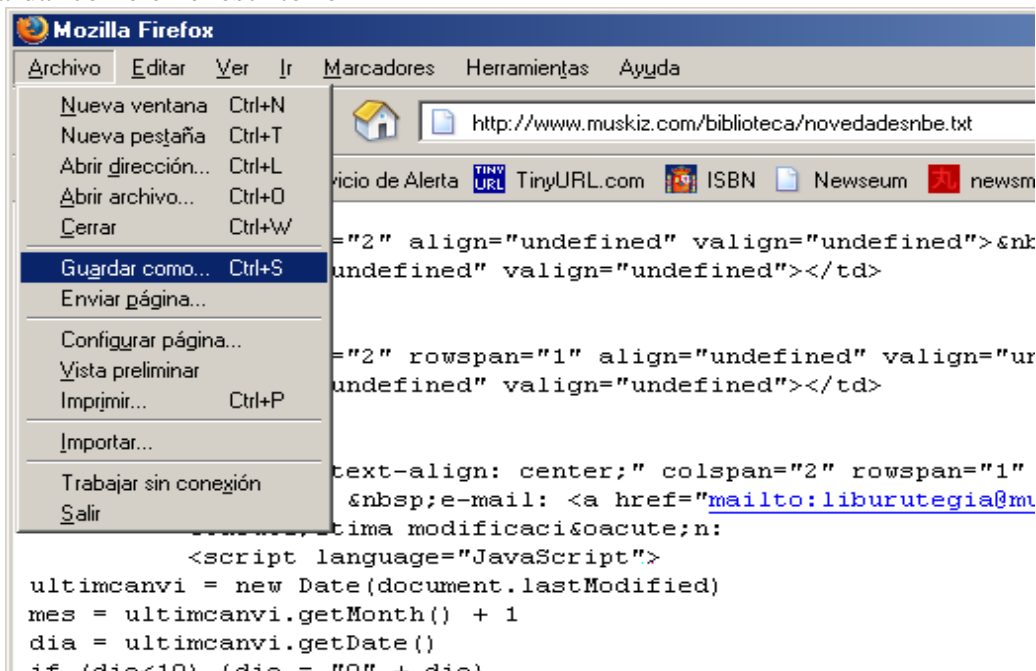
Mozilla Firefox

Archivo Editar Ver Ir Marcadores Herramientas Ayuda

Nueva ventana Ctrl+N
Nueva pestaña Ctrl+T
Abrir dirección... Ctrl+L
Abrir archivo... Ctrl+O
Cerrar Ctrl+W
Guardar como... Ctrl+S
Enviar página...
Configurar página...
Vista preliminar
Imprimir... Ctrl+P
Importar...
Trabajar sin conexión
Salir

http://www.muskiz.com/biblioteca/novedadesnbe.txt

vicio de Alerta TinyURL.com ISBN Newseum newsm

="2" align="undefined" valign="undefined">&nb
undefined" valign="undefined"></td>

="2" rowspan="1" align="undefined" valign="un
undefined" valign="undefined"></td>

text-align: center;" colspan="2" rowspan="1"
&nbsp;e-mail: <a href="mailto:liburutegia@mu
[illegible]ltima modificaci&oacute;n:
<script language="JavaScript">
ultimcanvi = new Date(document.lastModified)
mes = ultimcanvi.getMonth() + 1
dia = ultimcanvi.getDate()
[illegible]